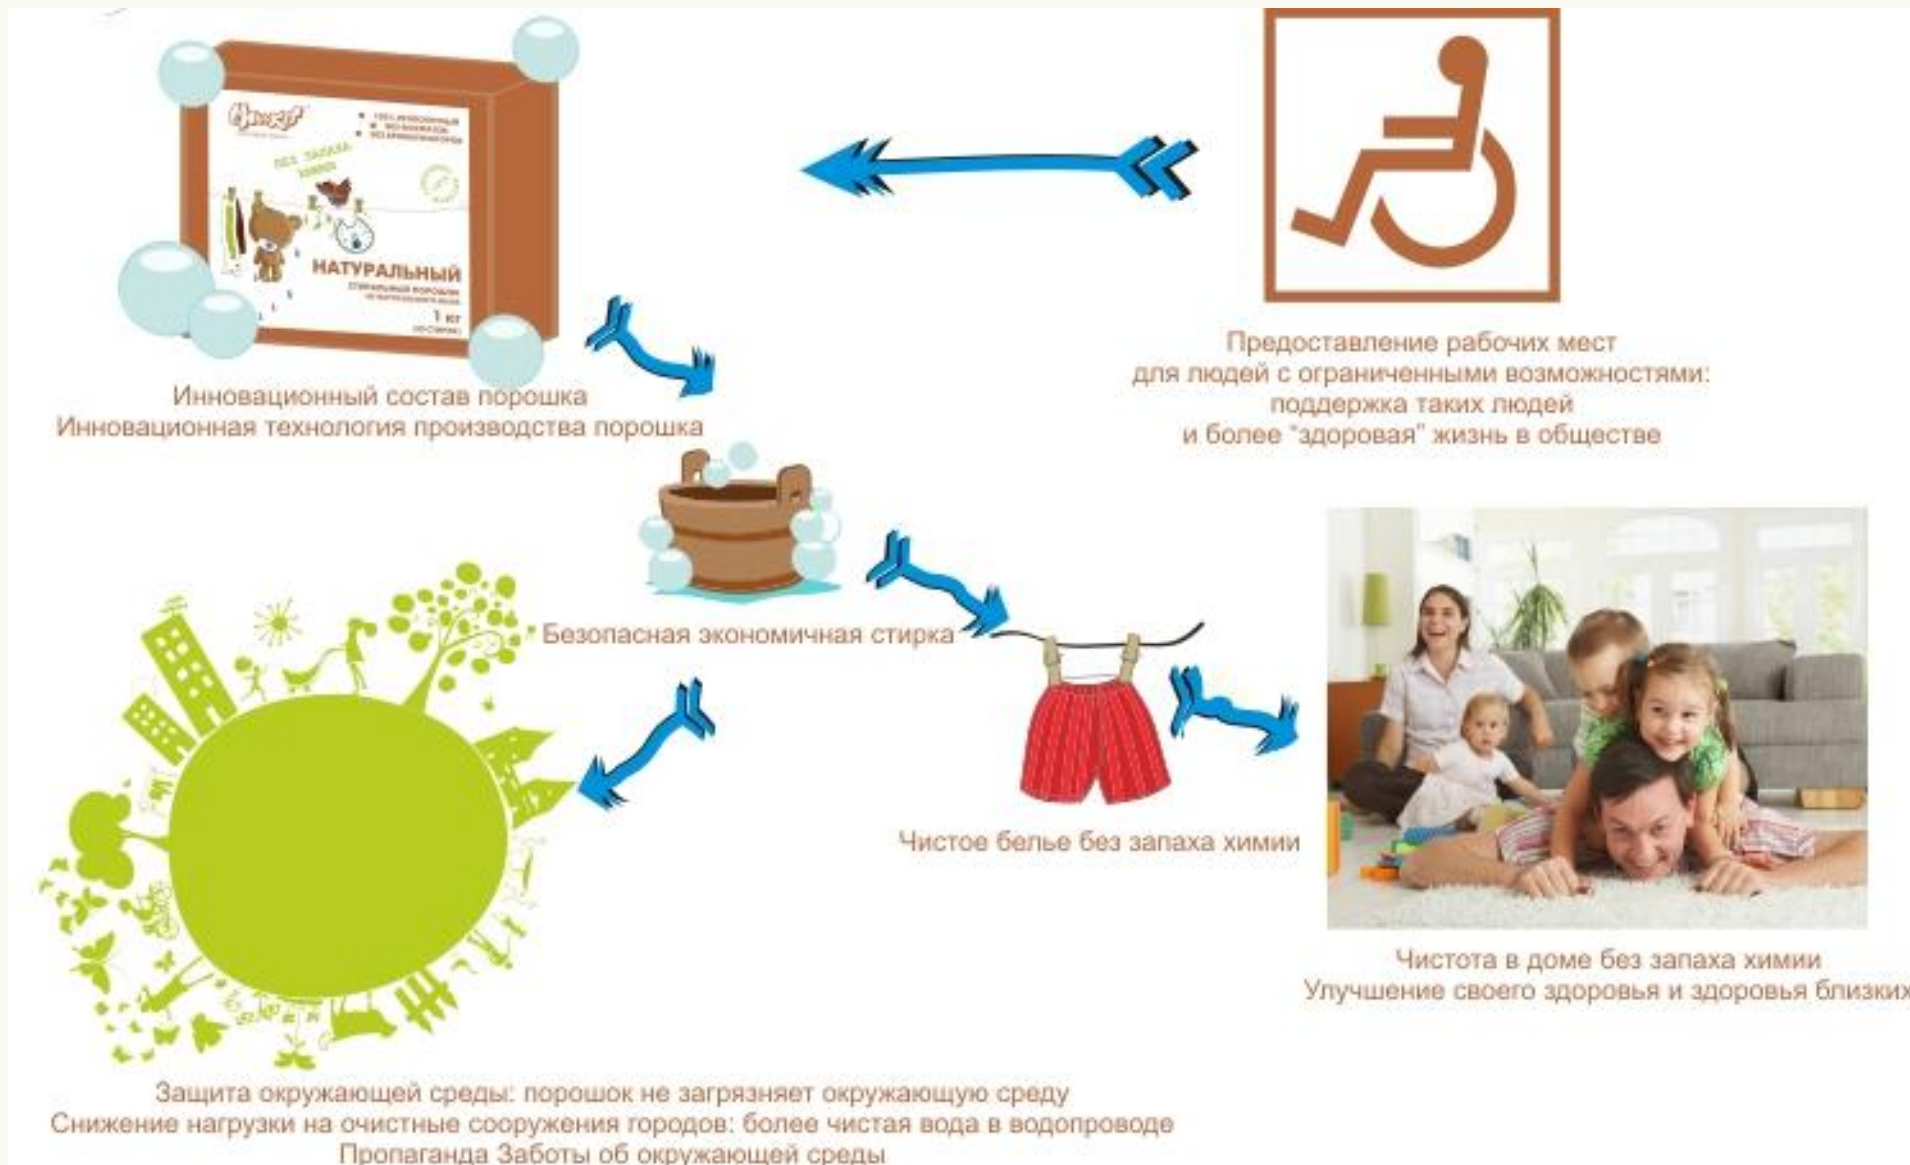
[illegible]

БЕЗ ЗАПАХА ХИМИИ

НАТУРАЛЬНЫЙ

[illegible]

1 кг

Инновационный состав порошка
Инновационная технология производства порошка

Предоставление рабочих мест
для людей с ограниченными возможностями:
поддержка таких людей
и более "здоровая" жизнь в обществе

Безопасная экономичная стирка

Чистое белье без запаха химии

Чистота в доме без запаха химии
Улучшение своего здоровья и здоровья близких

Защита окружающей среды: порошок не загрязняет окружающую среду
Снижение нагрузки на очистные сооружения городов: более чистая вода в водопроводе
Пропаганда Заботы об окружающей среды